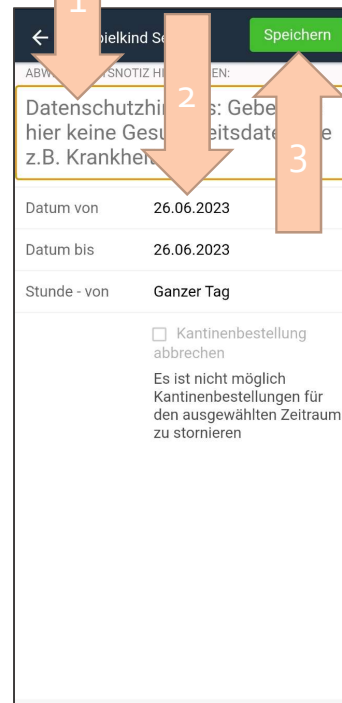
← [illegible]ielkind S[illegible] Speichern

1

2

3

ABW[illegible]SNOTIZ H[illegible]EN:

Datenschutzhi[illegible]s: Gebe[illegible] hier keine Gesu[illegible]eitsdate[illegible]e z.B. Krankhe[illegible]

Datum von 26.06.2023

Datum bis 26.06.2023

Stunde - von Ganzer Tag

☐ Kantinenbestellung abbrechen

Es ist nicht möglich Kantinenbestellungen für den ausgewählten Zeitraum zu stornieren